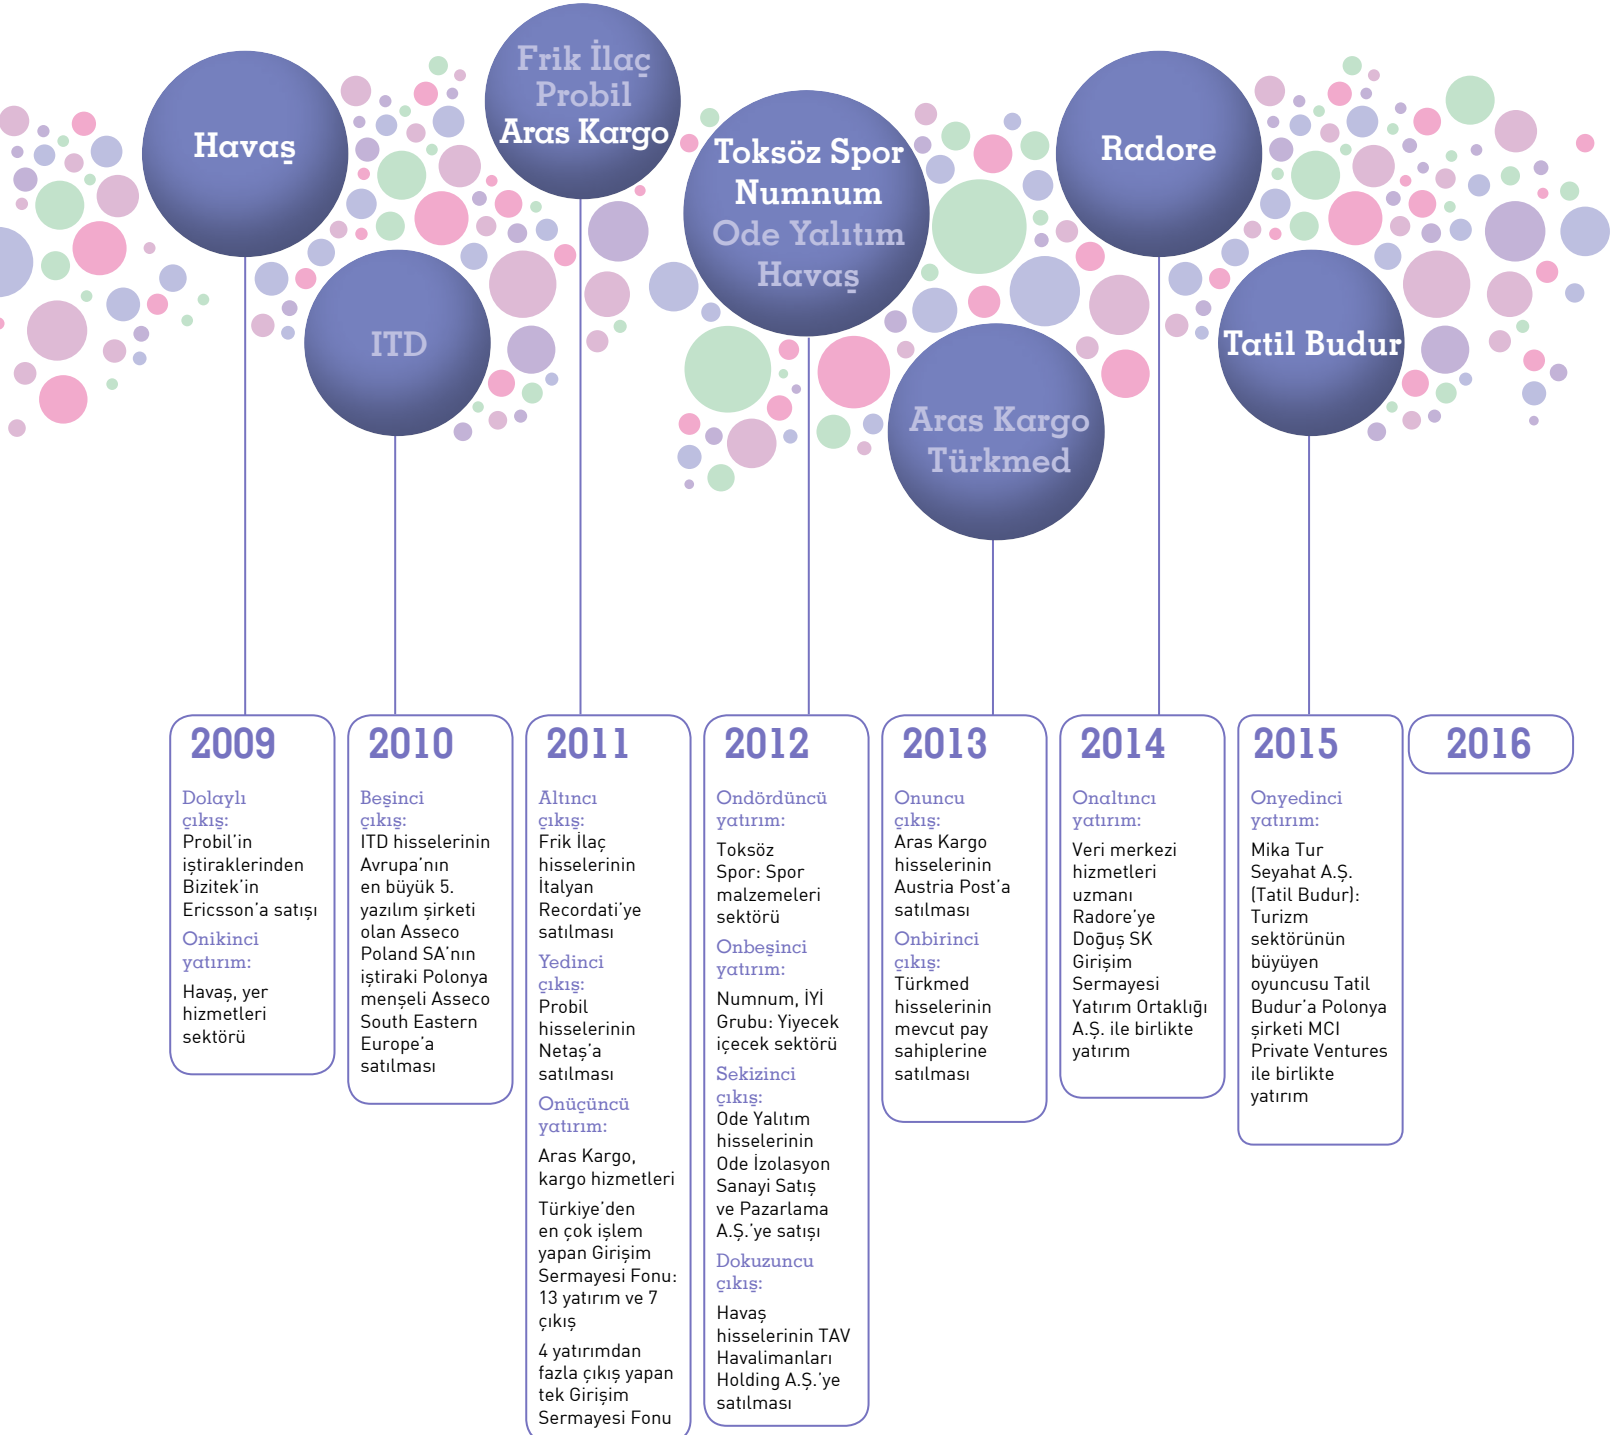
Havaş

ITD

Frik İlaç
Probil
Aras Kargo

Toksöz Spor
Numnum
Ode Yalıtım
Havaş

Aras Kargo
Türkmed

Radore

Tatil Budur

2009

Dolaylı çıkış:
Probil'in iştiraklerinden Bizitek'in Ericsson'a satışı

Onikinci yatırım:
Havaş, yer hizmetleri sektörü

2010

Beşinci çıkış:
ITD hisselerinin Avrupa'nın en büyük 5. yazılım şirketi olan Asseco Poland SA'nın iştiraki Polonya menşeli Asseco South Eastern Europe'a satılması

2011

Altıncı çıkış:
Frik İlaç hisselerinin İtalyan Recordati'ye satılması

Yedinci çıkış:
Probil hisselerinin Netaş'a satılması

Onüçüncü yatırım:
Aras Kargo, kargo hizmetleri

Türkiye'den en çok işlem yapan Girişim Sermayesi Fonu: 13 yatırım ve 7 çıkış

4 yatırımdan fazla çıkış yapan tek Girişim Sermayesi Fonu

2012

Ondördüncü yatırım:
Toksöz Spor: Spor malzemeleri sektörü

Onbeşinci yatırım:
Numnum, İYİ Grubu: Yiyecek içecek sektörü

Sekizinci çıkış:
Ode Yalıtım hisselerinin Ode İzolasyon Sanayi Satış ve Pazarlama A.Ş.'ye satışı

Dokuzuncu çıkış:
Havaş hisselerinin TAV Havalimanları Holding A.Ş.'ye satılması

2013

Onuncu çıkış:
Aras Kargo hisselerinin Austria Post'a satılması

Onbirinci çıkış:
Türkmed hisselerinin mevcut pay sahiplerine satılması

2014

Onaltıncı yatırım:
Veri merkezi hizmetleri uzmanı Radore'ye Doğuş SK Girişim Sermayesi Yatırım Ortaklığı A.Ş. ile birlikte yatırım

2015

Onyedinci yatırım:
Mika Tur Seyahat A.Ş. (Tatil Budur): Turizm sektörünün büyüyen oyuncusu Tatil Budur'a Polonya şirketi MCI Private Ventures ile birlikte yatırım

2016